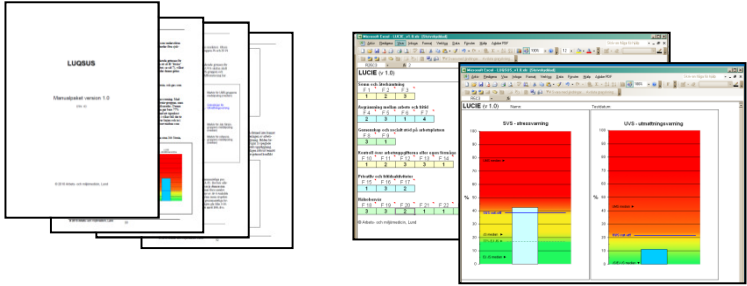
LUQSUS

Manualpaket version 1.0

© 2010 Arbets- och miljömedicin, Lund

Microsoft Excel - LUCIE

LUCIE (v 1.0)

Stress och återhämtning

Avgränsning mellan arbete och fritid

Samvetskap och socialt stöd på arbetsplatsen

Kontroll över arbetsuppgifterna eller egen förmåga

Prioritet och bilnärhet

Hälsobesvär

© Arbets- och miljömedicin, Lund

Microsoft Excel - LUCIE

LUCIE (v 1.0)

Namn

Testdatum

SVS - stressvarning

UVS - utmattningsvarning

%

100
90
80
70
60
50
40
30
20
10
0